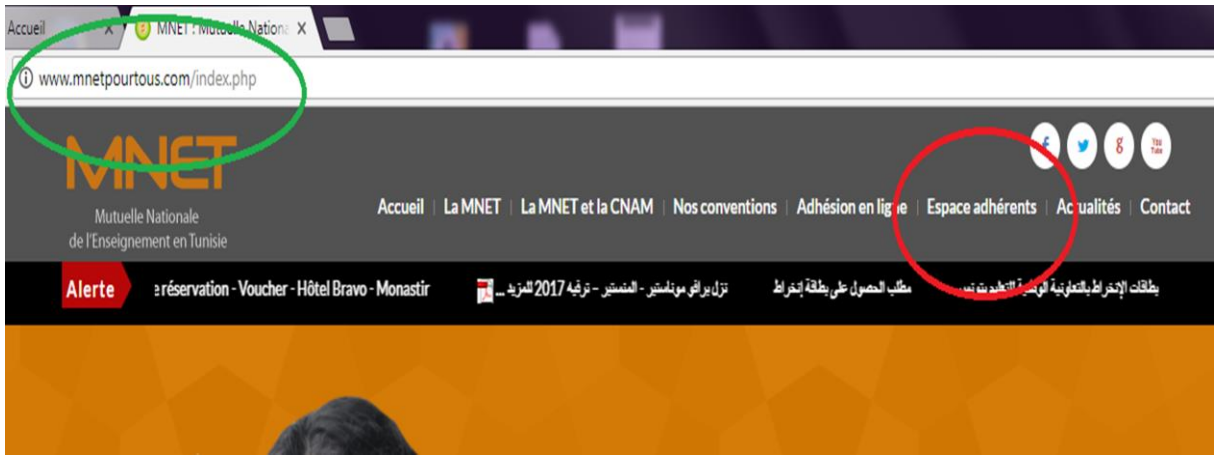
Accueil ×
MNET : Mutuelle Nationa ×

www.mnetpourtous.com/index.php

MNET
Mutuelle Nationale de l'Enseignement en Tunisie

Accueil | La MNET | La MNET et la CNAM | Nos conventions | Adhésion en ligne | Espace adhérents | Actualités | Contact

Alerte
e réservation - Voucher - Hôtel Bravo - Monastir
نزل برافو مونستير - المنستير - ترقيه 2017 للمزيد ...
مطلب الحصول على بطاقة إنخراط
بطاقات الإنخراط بالتعاونية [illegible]